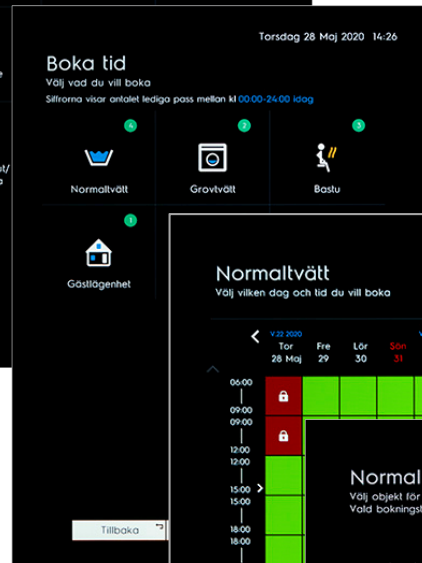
Torsdag 28 Maj 2020 14:26

Boka tid
Välj vad du vill boka
Siffrorna visar antalet lediga pass mellan kl 00:00-24:00 idag

4
Normaltvätt
2
Grovtvätt
3
Bastu
1
Gästlägenhet

Tillbaka

Normaltvätt
Välj vilken dag och tid du vill boka

V.22 2020
Tor 28 Maj
Fre 29
Lör 30
Sön 31

06:00
09:00
09:00
12:00
12:00
15:00
15:00
18:00
18:00
21:00

Normal
Välj objekt för
Vald bokningst